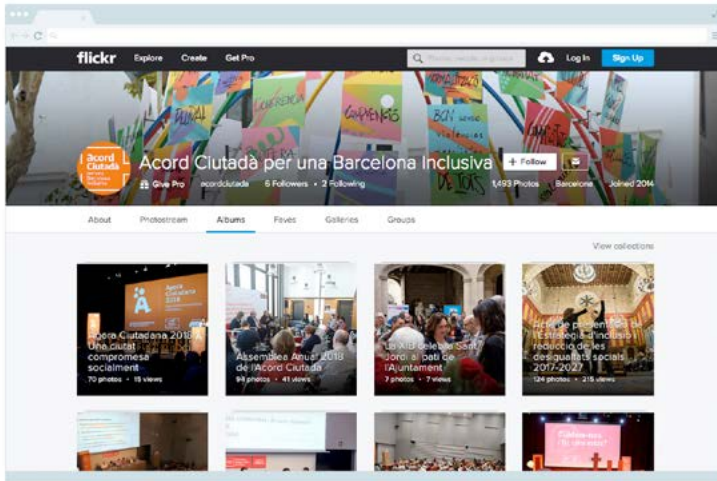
flickr Explore Create Get Pro

Log In Sign Up

Acord Ciutadà per una Barcelona Inclusiva

+ Follow

Give Pro acordciutada 6 Followers • 2 Following

1,493 Photos Barcelona Joined 2014

About Photostream Albums Faves Galleries Groups

View collections

Acord Ciutadà 2018: Una ciutat compromesa socialment
70 photos • 15 views

Assemblea Anual 2018 de l'Acord Ciutadà
94 photos • 41 views

La XAD celebra Sant Jordi al pati de l'Ajuntament
7 photos • 7 views

Acte de presentació de l'Estratègia d'inclusió i reducció de les desigualtats socials 2017-2027
124 photos • 215 views